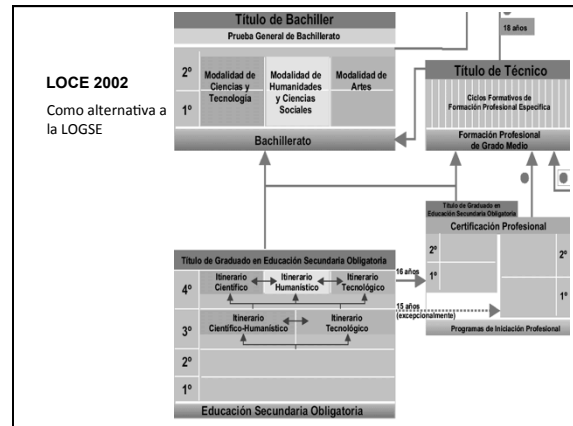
LOCE 2002

Como alternativa a la LOGSE

Título de Bachiller
Prueba General de Bachillerato

| | | | |
|---|---|---|---|
| 2º | Modalidad de Ciencias y Tecnología | Modalidad de Humanidades y Ciencias Sociales | Modalidad de Artes |
| 1º | | | |

Bachillerato

18 años

Título de Técnico
Ciclos Formativos de Formación Profesional Específica
Formación Profesional de Grado Medio

Título de Graduado en Educación Secundaria Obligatoria
Certificación Profesional
2º
1º
2º
1º
Programas de Iniciación Profesional

Título de Graduado en Educación Secundaria Obligatoria

| | |
|---|---|
| 4º | Itinerario Científico / Itinerario Humanístico / Itinerario Tecnológico |
| 3º | Itinerario Científico-Humanístico / Itinerario Tecnológico |
| 2º | |
| 1º | |

16 años
15 años (excepcionalmente)

Educación Secundaria Obligatoria